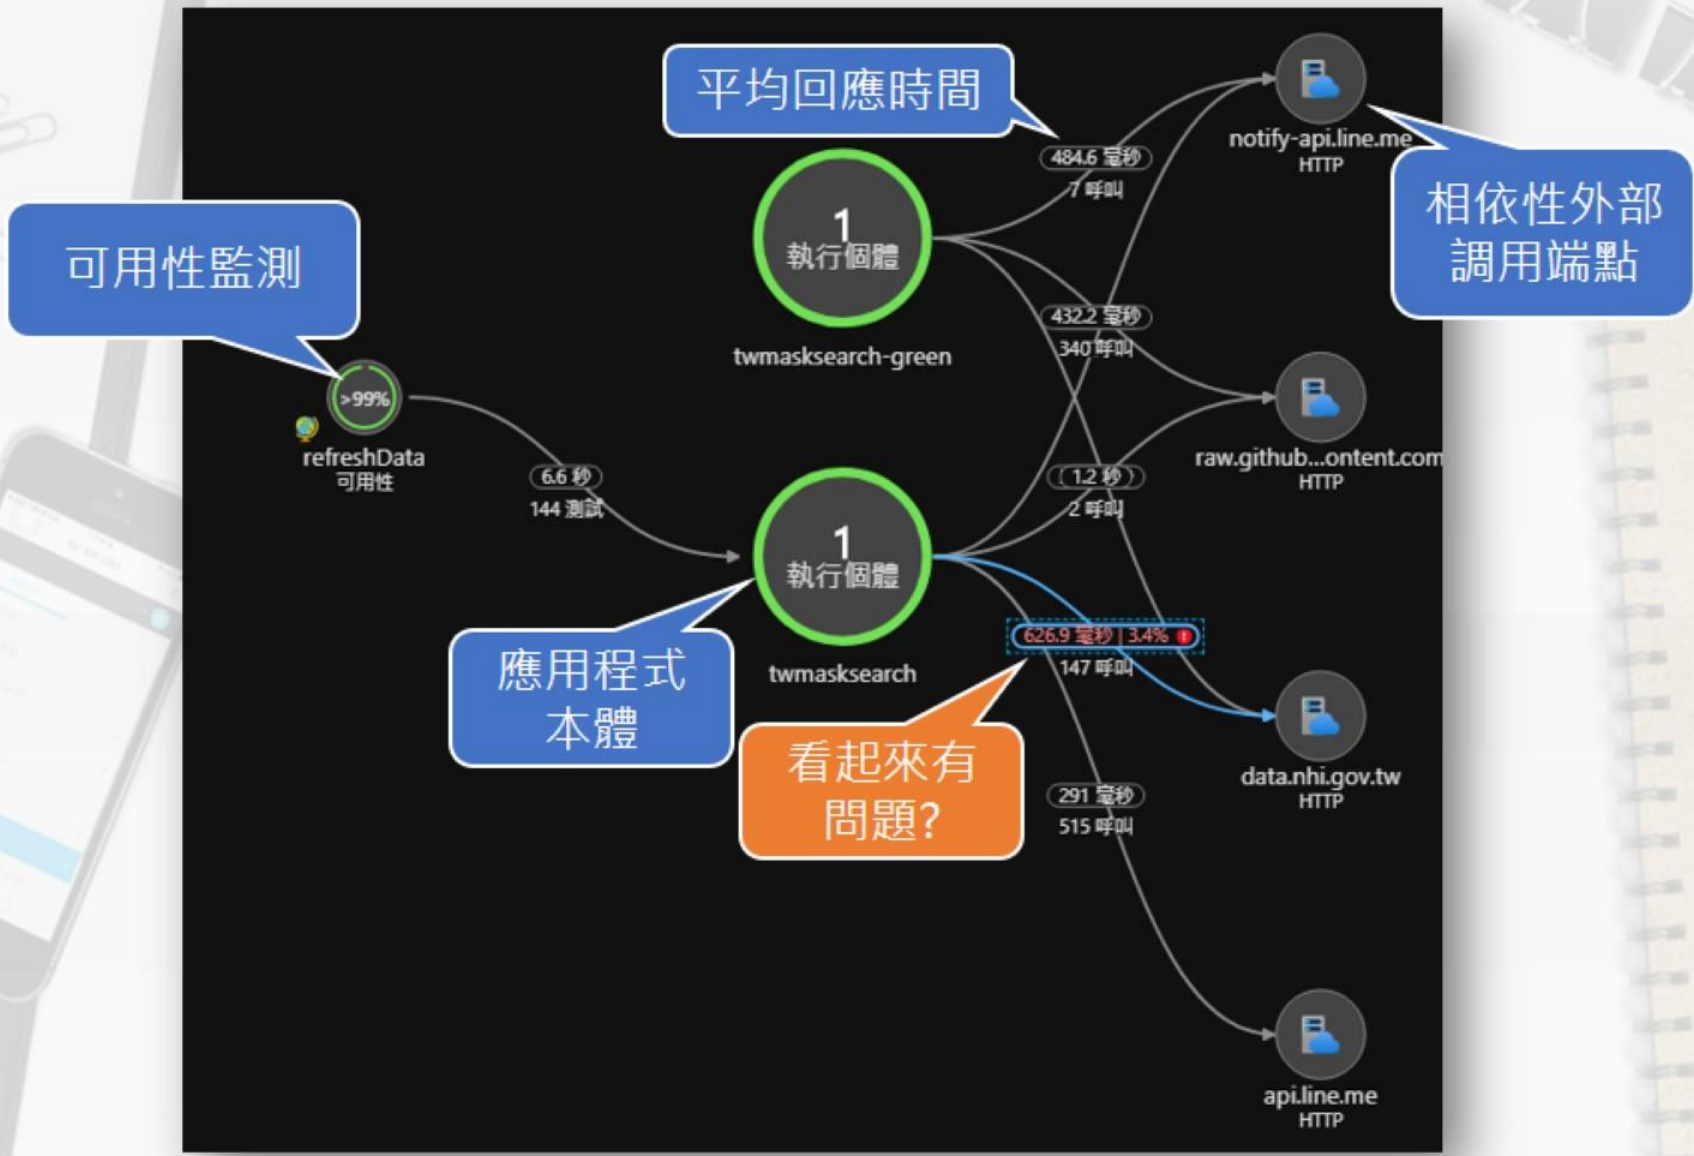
平均回應時間

可用性監測

相依性外部調用端點

484.6 毫秒
7 呼叫

notify-api.line.me
HTTP

1
執行個體

twmasksearch-green

432.2 毫秒
340 呼叫

>99%

refreshData
可用性

raw.github...ontent.com
HTTP

6.6 秒
144 測試

1.2 秒
2 呼叫

1
執行個體

626.9 毫秒 | 3.4%
147 呼叫

應用程式本體

twmasksearch

看起來有問題?

data.nhi.gov.tw
HTTP

291 毫秒
515 呼叫

api.line.me
HTTP